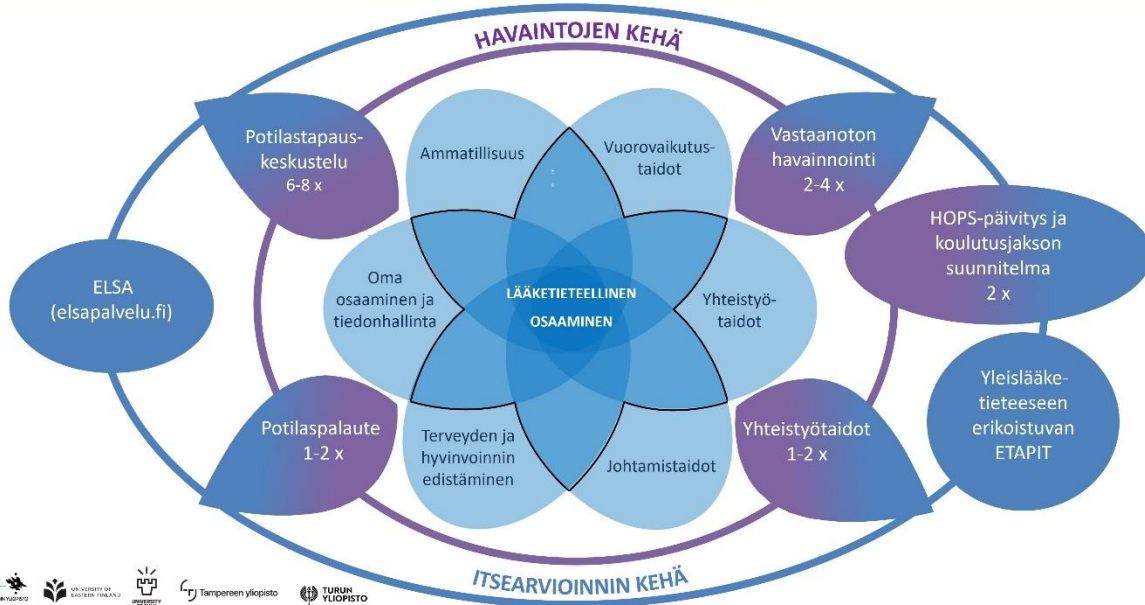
HAVAINTOJEN KEHÄ

Potilastapauskeskustelu 6-8 x

Ammatillisuus

Vuorovaikutustaidot

Vastaanoton havainnointi 2-4 x

HOPS-päivitys ja koulutusjakson suunnitelma 2 x

ELSA (elsapalvelu.fi)

Oma osaaminen ja tiedonhallinta

LÄÄKETIETEELLINEN OSAAMINEN

Yhteistyötaidot

Yleislääketieteeseen erikoistuvan ETAPIT

Potilaspalaute 1-2 x

Terveyden ja hyvinvoinnin edistäminen

Johtamistaidot

Yhteistyötaidot 1-2 x

ITSEARVIOINNIN KEHÄ

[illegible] UNIVERSITY OF EASTERN FINLAND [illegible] Tampereen yliopisto TURUN YLIOPISTO